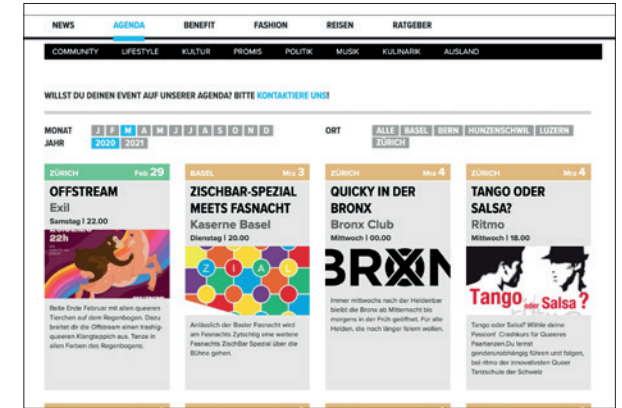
NEWS AGENDA BENEFIT FASHION REISEN RATGEBER

COMMUNITY LIFESTYLE KULTUR PROMIS POLITIK MUSIK KULINARIK AUSLAND

WILLST DU DEINEN EVENT AUF UNSERER AGENDA? BITTE KONTAKTIERE UNS!

MONAT J F M A M J J A S O N D
JAHR 2020 2021

ORT ALLE BASEL BERN HUNZENSCHWIL LUZERN ZÜRICH

ZÜRICH Feb 29
OFFSTREAM
Exil
Samstag | 22.00
22h
Reife Ende Februar mit allen queeren Tierchen auf dem Regenbogen. Dazu breitet die die Offstream einen trashig-queeren Klangteppich aus. Tanze in allen Farben des Regenbogens.

BASEL Mrz 3
ZISCHBAR-SPEZIAL MEETS FASNACHT
Kaserne Basel
Dienstag | 20.00
Z I A L
Anlässlich der Basler Fasnacht wird am Fasnachts Zytschtig eine weitere Fasnachts ZischBar Spezial über die Bühne gehen.

ZÜRICH Mrz 4
QUICKY IN DER BRONX
Bronx Club
Mittwoch | 00.00
BRXN
Immer mittwochs nach der Heldenbar bleibt die Bronx ab Mitternacht bis morgens in der Früh geöffnet. Für alle Helden, die noch länger feiern wollen.

ZÜRICH Mrz 4
TANGO ODER SALSA?
Ritmo
Mittwoch | 18.00
Tango oder Salsa?
Tango oder Salsa? Wähle deine Passion! Crashkurs für Queeres Paartanzen.Du lernst genderunabhängig führen und folgen, bei ritmo der innovativsten Queer Tanzschule der Schweiz